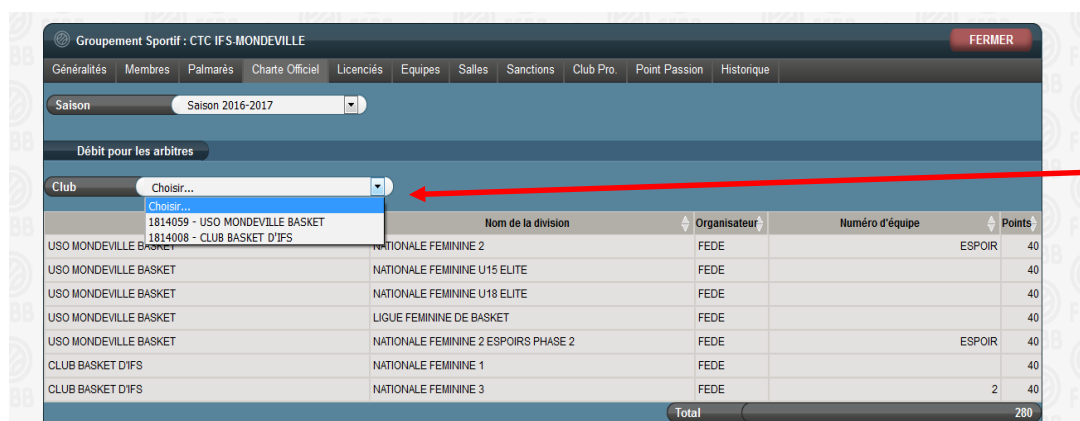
Groupement Sportif : CTC IFS-MONDEVILLE

FERMER

Généralités | Membres | Palmarès | Charte Officiel | Licenciés | Equipes | Salles | Sanctions | Club Pro. | Point Passion | Historique

Saison | Saison 2016-2017

Débit pour les arbitres

Club | Choisir...

Choisir...
1814059 - USO MONDEVILLE BASKET
1814008 - CLUB BASKET D'IFS

| | Nom de la division | Organisateur | Numéro d'équipe | Points |
|---|---|---|---|---|
| USO MONDEVILLE BASKET | NATIONALE FEMININE 2 | FEDE | ESPOIR | 40 |
| USO MONDEVILLE BASKET | NATIONALE FEMININE U15 ELITE | FEDE | | 40 |
| USO MONDEVILLE BASKET | NATIONALE FEMININE U18 ELITE | FEDE | | 40 |
| USO MONDEVILLE BASKET | LIGUE FEMININE DE BASKET | FEDE | | 40 |
| USO MONDEVILLE BASKET | NATIONALE FEMININE 2 ESPOIRS PHASE 2 | FEDE | ESPOIR | 40 |
| CLUB BASKET D'IFS | NATIONALE FEMININE 1 | FEDE | | 40 |
| CLUB BASKET D'IFS | NATIONALE FEMININE 3 | FEDE | 2 | 40 |

Total | 280